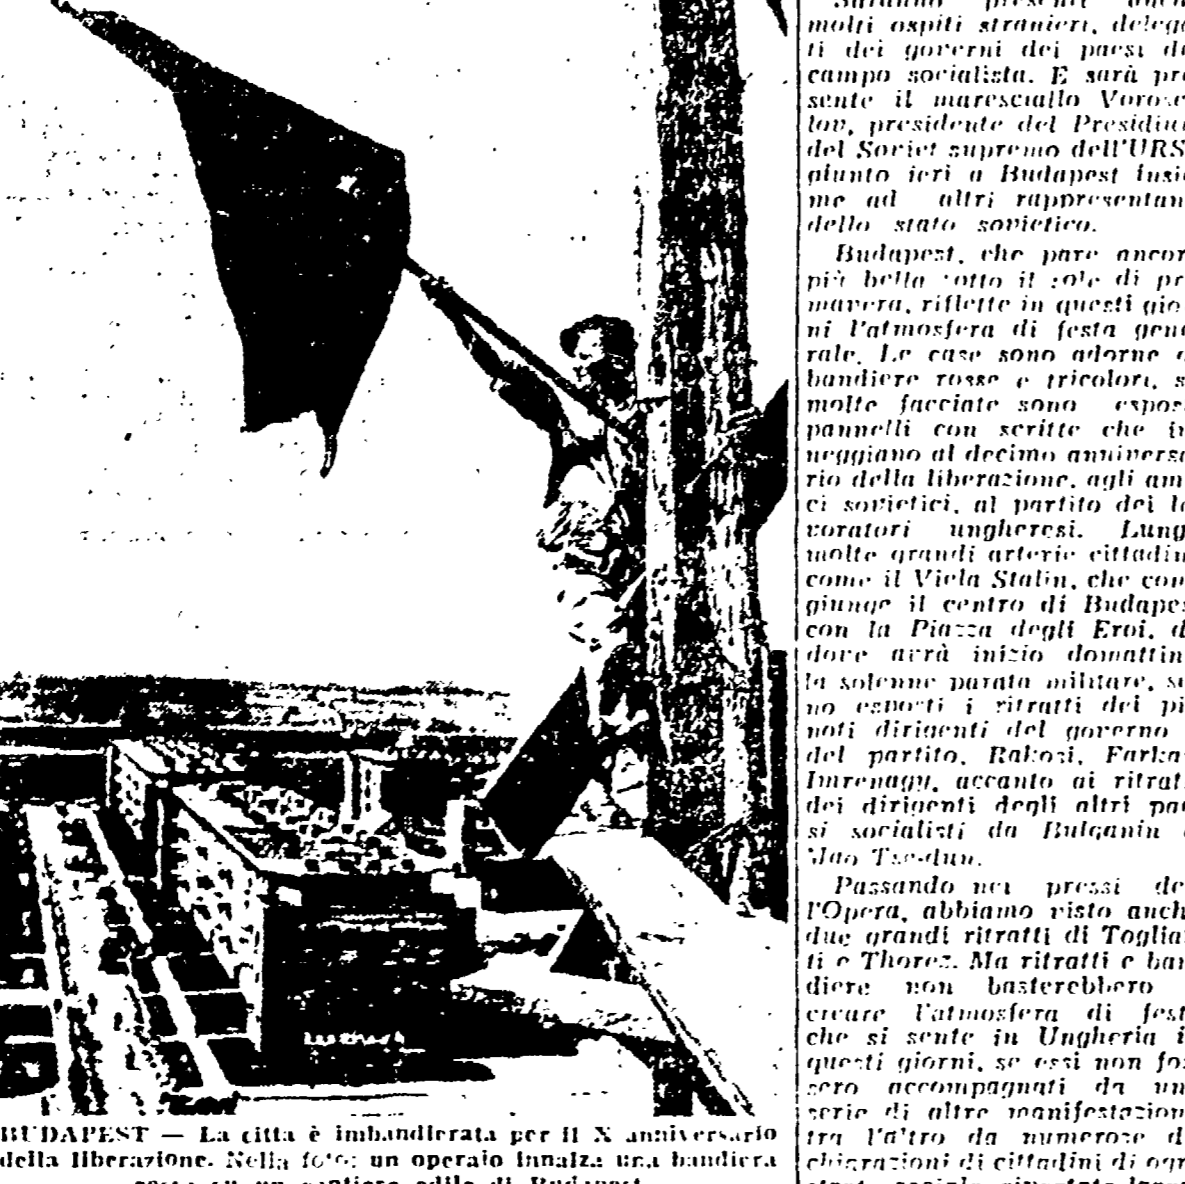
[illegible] presenti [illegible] molti ospiti stranieri, delega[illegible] ti dei governi dei paesi d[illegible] campo socialista. E sarà pre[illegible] sente il maresciallo Vorosc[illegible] lov, presidente del Presidiu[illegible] del Soviet supremo dell'URS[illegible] giunto ieri a Budapest insie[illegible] me ad altri rappresentan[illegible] dello stato sovietico.

Budapest, che pare ancor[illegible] più bella sotto il sole di pr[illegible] mavera, riflette in questi gio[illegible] ni l'atmosfera di festa gene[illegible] rale. Le case sono adorne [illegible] bandiere rosse e tricolori, s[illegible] molte facciate sono espos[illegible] pannelli con scritte che i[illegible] neggiano al decimo anniversa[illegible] rio della liberazione, agli am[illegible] ci sovietici, al partito dei la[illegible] voratori ungheresi. Lung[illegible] molte grandi arterie cittadin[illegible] come il Viela Stalin, che con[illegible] giunge il centro di Budapes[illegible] con la Piazza degli Eroi, d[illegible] dove avrà inizio domattin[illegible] la solenne parata militare, s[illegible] no esposti i ritratti dei pi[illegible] noti dirigenti del governo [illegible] del partito, Rakosi, Farka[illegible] Imrenagy, accanto ai ritrat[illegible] dei dirigenti degli altri pa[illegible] si socialisti da Bulganin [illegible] Mao Tse-dun.

Passando nei pressi de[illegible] l'Opera, abbiamo visto anch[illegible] due grandi ritratti di Toglia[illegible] ti e Thorez. Ma ritratti e ban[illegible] diere non basterebbero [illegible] creare l'atmosfera di fest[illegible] che si sente in Ungheria i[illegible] questi giorni, se essi non fo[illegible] sero accompagnati da un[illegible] serie di altre manifestazion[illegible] tra l'altro da numerose d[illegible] chiarazioni di cittadini di ogn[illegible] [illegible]

BUDAPEST — La città è imbandierata per il X anniversario della liberazione. Nella foto: un operaio innalza una bandiera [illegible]